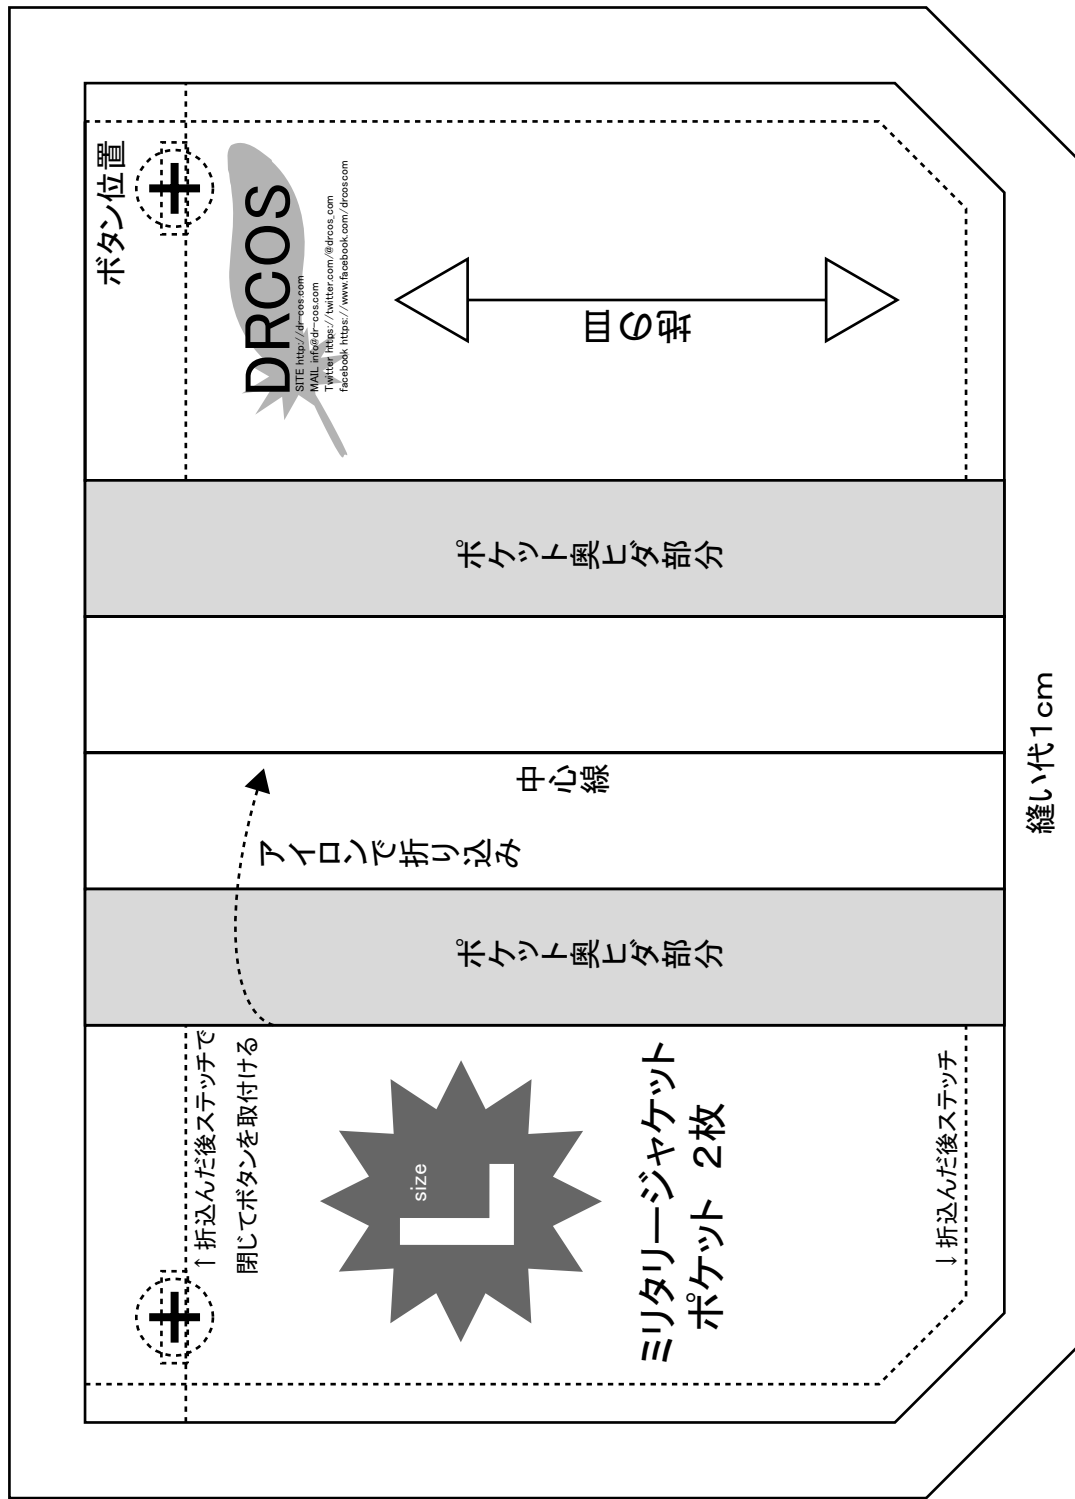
ボタン位置

DRCOS
SITE http://dr-cos.com
MAIL info@dr-cos.com
Twitter https://twitter.com/@drcos_com
facebook https://www.facebook.com/drcoscom

布の目

ポケット奥ヒダ部分

中心線

アイロンで折り込み

ポケット奥ヒダ部分

↑折込んだ後ステッチで閉じてボタンを取付ける

size
L

ミリタリージャケット
ポケット 2枚

↓折込んだ後ステッチ

縫い代1cm